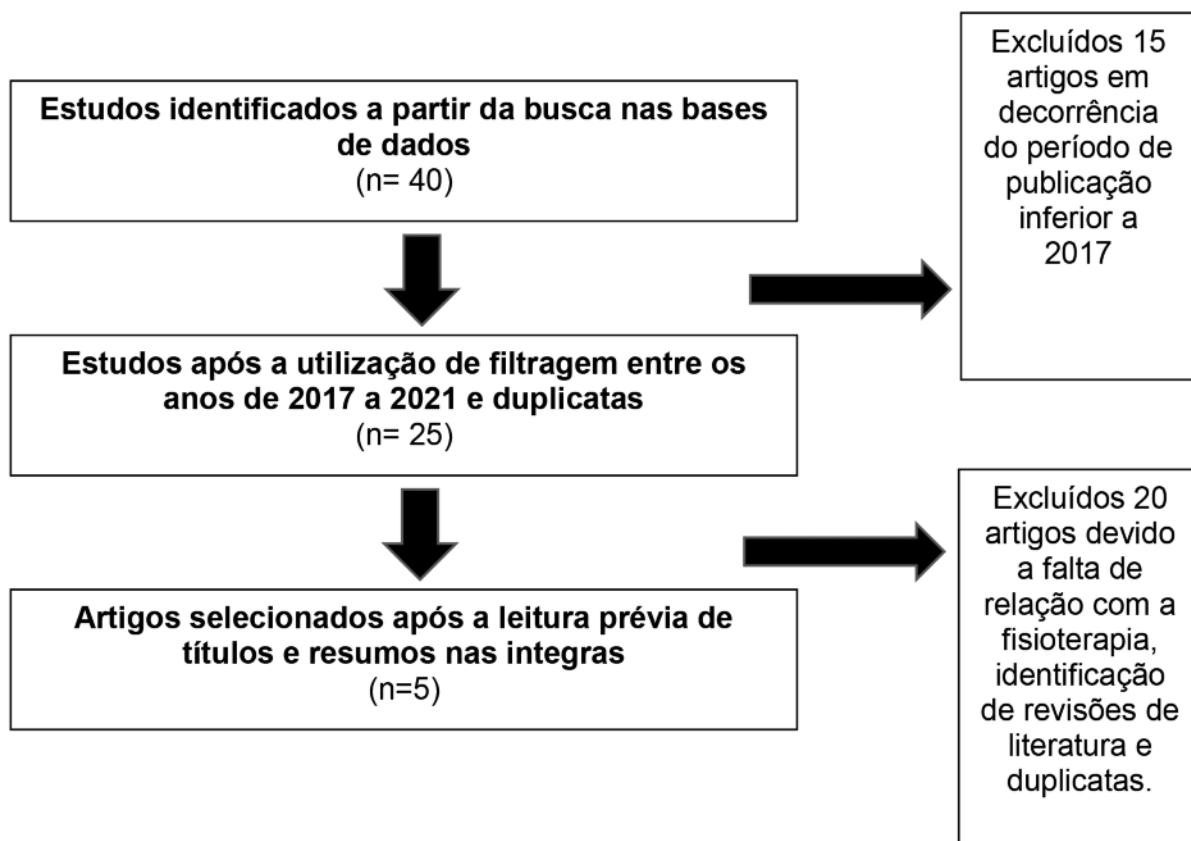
Estudos identificados a partir da busca nas bases de dados
(n= 40)

Excluídos 15 artigos em decorrência do período de publicação inferior a 2017

Estudos após a utilização de filtragem entre os anos de 2017 a 2021 e duplicatas
(n= 25)

Excluídos 20 artigos devido a falta de relação com a fisioterapia, identificação de revisões de literatura e duplicatas.

Artigos selecionados após a leitura prévia de títulos e resumos nas integras
(n=5)